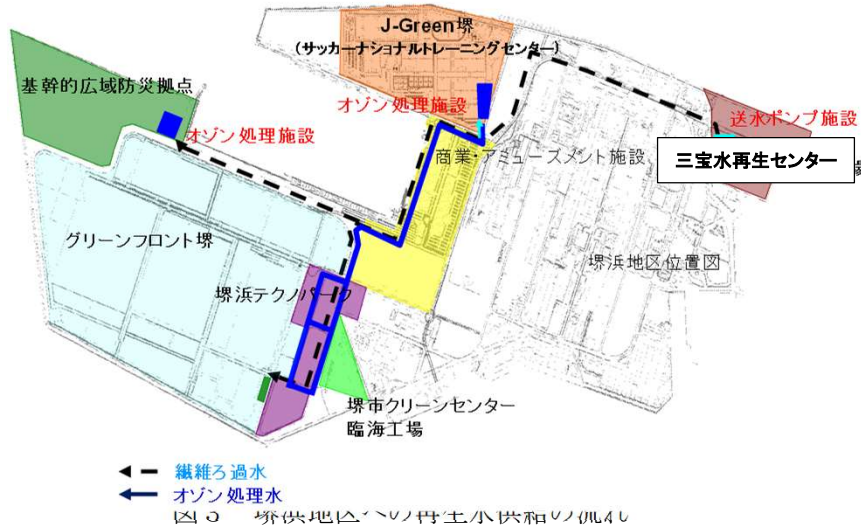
J-Green堺
（サッカーナショナルトレーニングセンター）

基幹的広域防災拠点

オゾン処理施設

オゾン処理施設

送水ポンプ施設

商業・アミューズメント施設

三宝水再生センター

グリーンフロント堺

堺浜地区位置図

堺浜テクノパーク

堺市クリーンセンター
臨海工場

繊維ろ過水
オゾン処理水

図５　堺浜地区への再生水供給の流れ